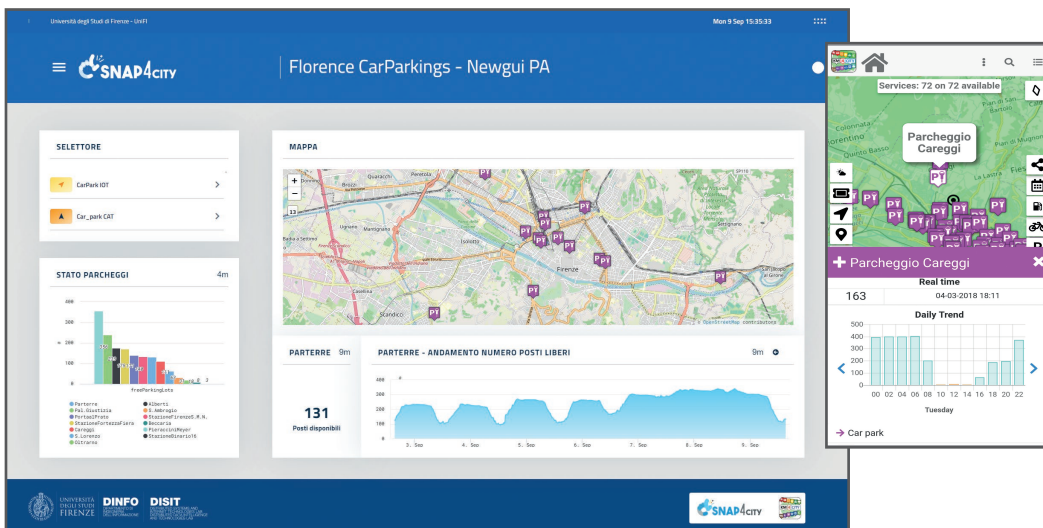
Università degli Studi di Firenze - UniFI

Mon 9 Sep 15:35:33

SNAP4CITY

Florence CarParkings - Newgui PA

SELETTORE

CarPark IOT

Car_park CAT

STATO PARCHEGGI 4m

400

300

200

100

0

freeParkingLots

Parterre
Pal.Giustizia
PortaalPrato
StazioneFortezzaFiera
Careggi
S.Lorenzo
Oltrarno
Alberti
S.Ambrogio
StazioneFirenzeS.M.N.
Beccaria
PieraccinìMeyer
StazioneBinario16

MAPPA

Firenze

Scandicci

PARTERRE 9m

131

Posti disponibili

PARTERRE - ANDAMENTO NUMERO POSTI LIBERI 9m

400

300

200

100

0

3. Sep 4. Sep 5. Sep 6. Sep 7. Sep 8. Sep 9. Sep

UNIVERSITÀ DEGLI STUDI FIRENZE

DINFO

DISIT

SNAP4CITY

Services: 72 on 72 available

Parcheggio Careggi

Parcheggio Careggi

Real time

163

04-03-2018 18:11

Daily Trend

500

400

300

200

100

0

00 02 04 06 08 10 12 14 16 18 20 22

Tuesday

Car park